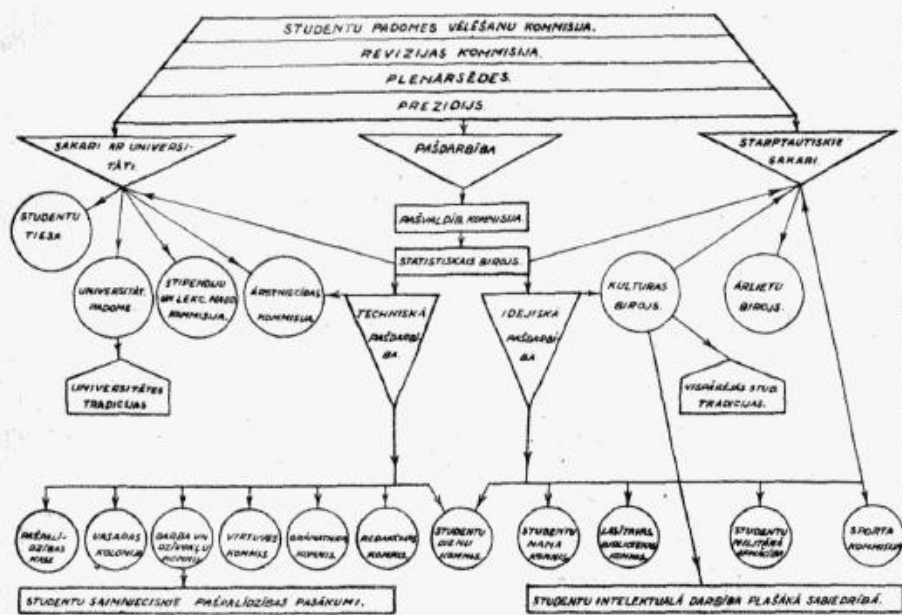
STUDENTU PADOMES VĒLĒŠANU KOMMISIJA.
REVIZIJAS KOMMISIJA.
PLENĀRSĒDES.
PREZIDIJS.

SAKARI AR UNIVERSITĀTI.
PAŠDARBĪBA
STARPTAUTISKIE SAKARI.

STUDENTU TIESA.
PAŠVALDĪB. KOMMISIJA.
STATISTISKAIS BIROJS.

UNIVERSITĀT. PADOME.
STIPENDIJU UN LEKC. NAUD. KOMMISIJA.
ĀRSTNIECĪBAS KOMMISIJA.
TECHNISKĀ PAŠDARBĪBA.
IDEJISKĀ PAŠDARBĪBA.
KULTURAS BIROJS.
ĀRLIETU BIROJS.

UNIVERSITĀTES TRADICIJAS.
VISPĀRĒJĀS STUD. TRADICIJAS.

PAŠPALĪDZĪBAS KASE.
VASARAS KOLONIJA.
DARBA UN DZĪVOKĻU KOMMIS.
VIRTUVES KOMMIS.
GRĀMATNĪC. KOMMIS.
REDAKCIJAS KOMMIS.
STUDENTU DIENU KOMMIS.
STUDENTU NAMA KOMMIS.
LASĪTAVAS BIBLIOTĒKAS KOMMIS.
STUDENTU MILITĀRĀ APMĀCĪBA.
SPORTA KOMMISIJA.

STUDENTU SAIMNIECISKIE PAŠPALĪDZĪBAS PASĀKUMI.
STUDENTU INTELEKTUĀLĀ DARBĪBA PLAŠĀKĀ SABIEDRĪBĀ.